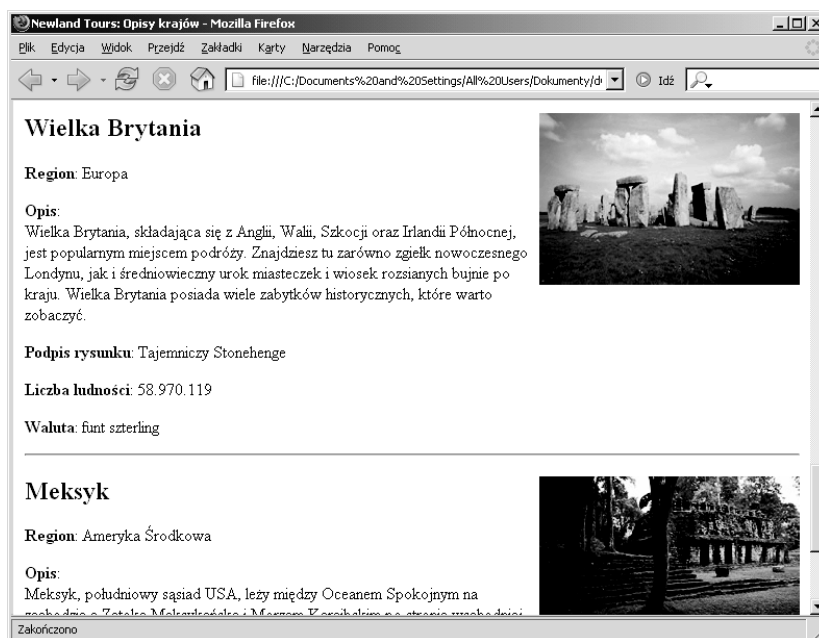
Newland Tours: Opisy krajów - Mozilla Firefox

Plik Edycja Widok Przejdź Zakładki Karty Narzędzia Pomoc

file:///C:/Documents%20and%20Settings/All%20Users/Dokumenty/d Idź

Wielka Brytania

**Region**: Europa

**Opis**:
Wielka Brytania, składająca się z Anglii, Walii, Szkocji oraz Irlandii Północnej, jest popularnym miejscem podróży. Znajdziesz tu zarówno zgiełk nowoczesnego Londynu, jak i średniowieczny urok miasteczek i wiosek rozsianych bujnie po kraju. Wielka Brytania posiada wiele zabytków historycznych, które warto zobaczyć.

**Podpis rysunku**: Tajemniczy Stonehenge

**Liczba ludności**: 58.970.119

**Waluta**: funt szterling

Meksyk

**Region**: Ameryka Środkowa

**Opis**:
Meksyk, południowy sąsiad USA, leży między Oceanem Spokojnym na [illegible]

Zakończono